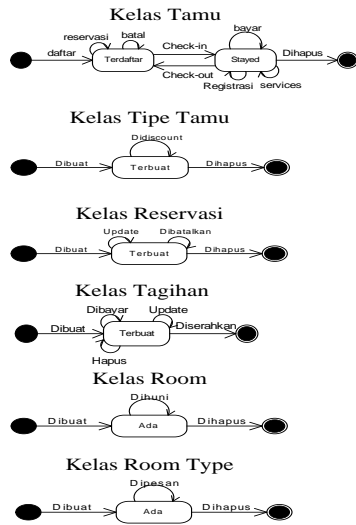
Kelas Tamu

daftar
reservasi
batal
Terdaftar
Check-in
Check-out
bayar
Stayed
Dihapus
Registrasi
services

Kelas Tipe Tamu

Dibuat
Didiscount
Terbuat
Dihapus

Kelas Reservasi

Dibuat
Update
Dibatalkan
Terbuat
Dihapus

Kelas Tagihan

Dibuat
Dibayar
Update
Terbuat
Diserahkan
Hapus

Kelas Room

Dibuat
Dihuni
Ada
Dihapus

Kelas Room Type

Dibuat
Dipesan
Ada
Dihapus